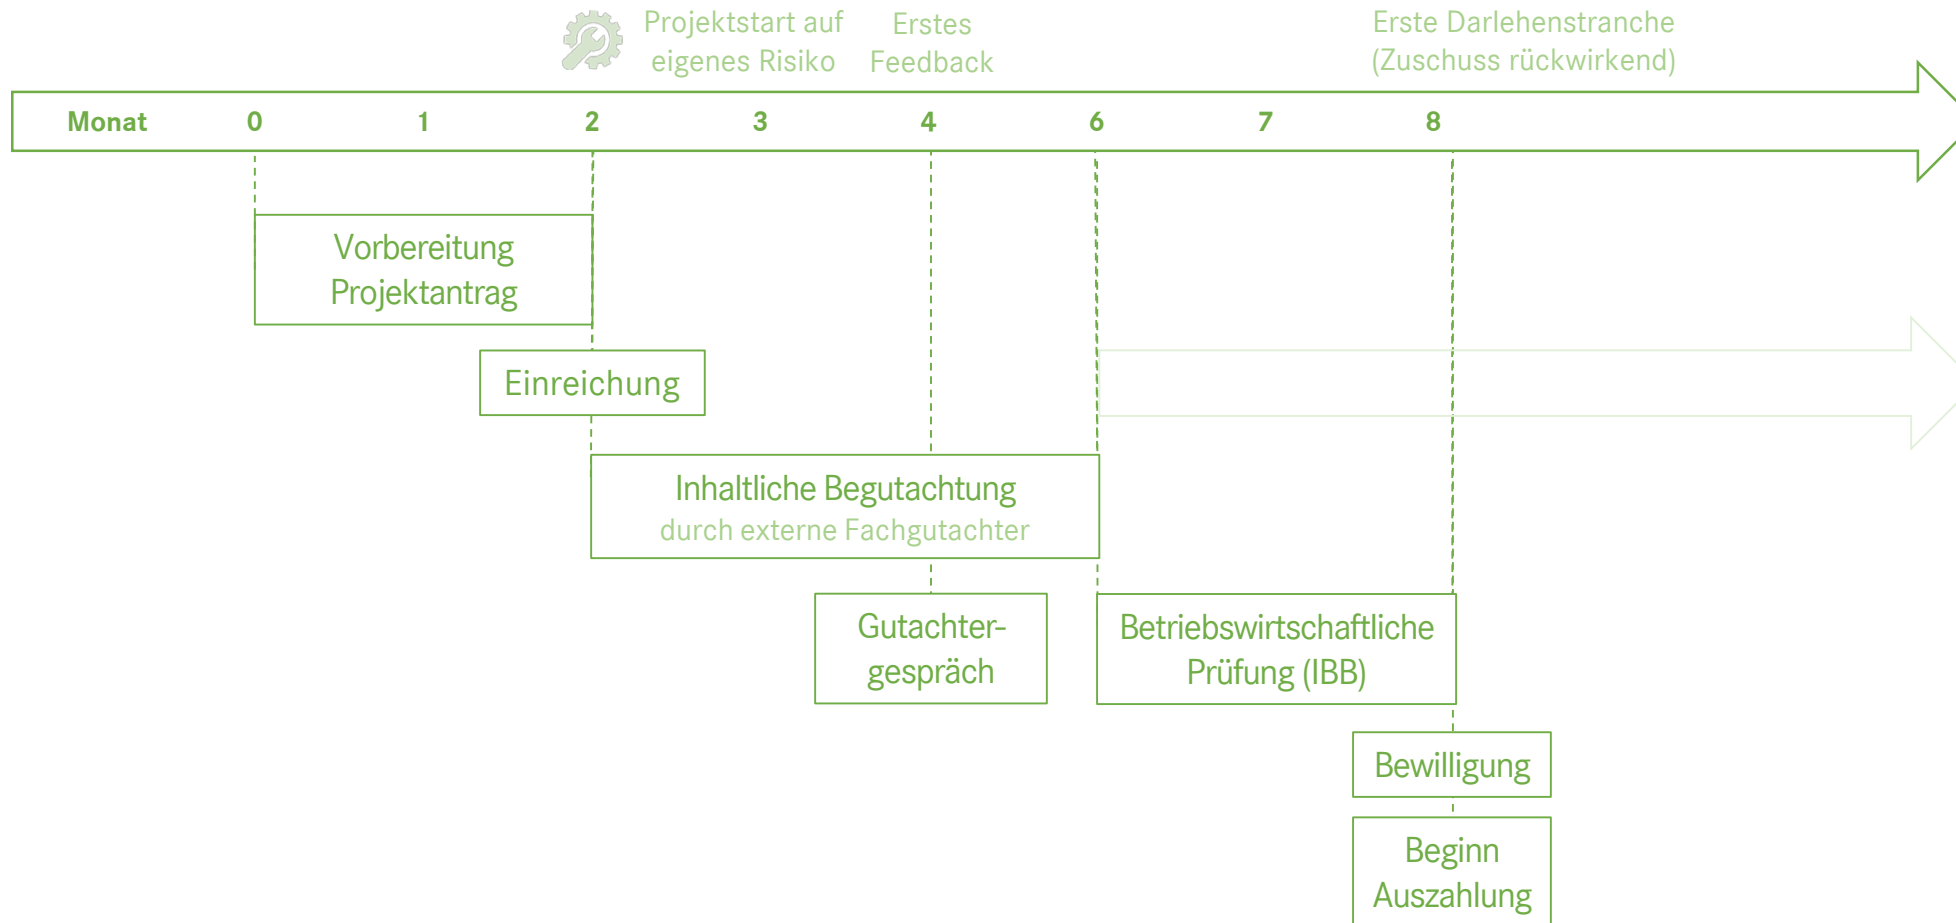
Projektstart auf eigenes Risiko

Erstes Feedback

Erste Darlehenstranche (Zuschuss rückwirkend)

Monat 0 1 2 3 4 6 7 8

Vorbereitung Projektantrag

Einreichung

Inhaltliche Begutachtung
durch externe Fachgutachter

Gutachtergespräch

Betriebswirtschaftliche Prüfung (IBB)

Bewilligung

Beginn Auszahlung